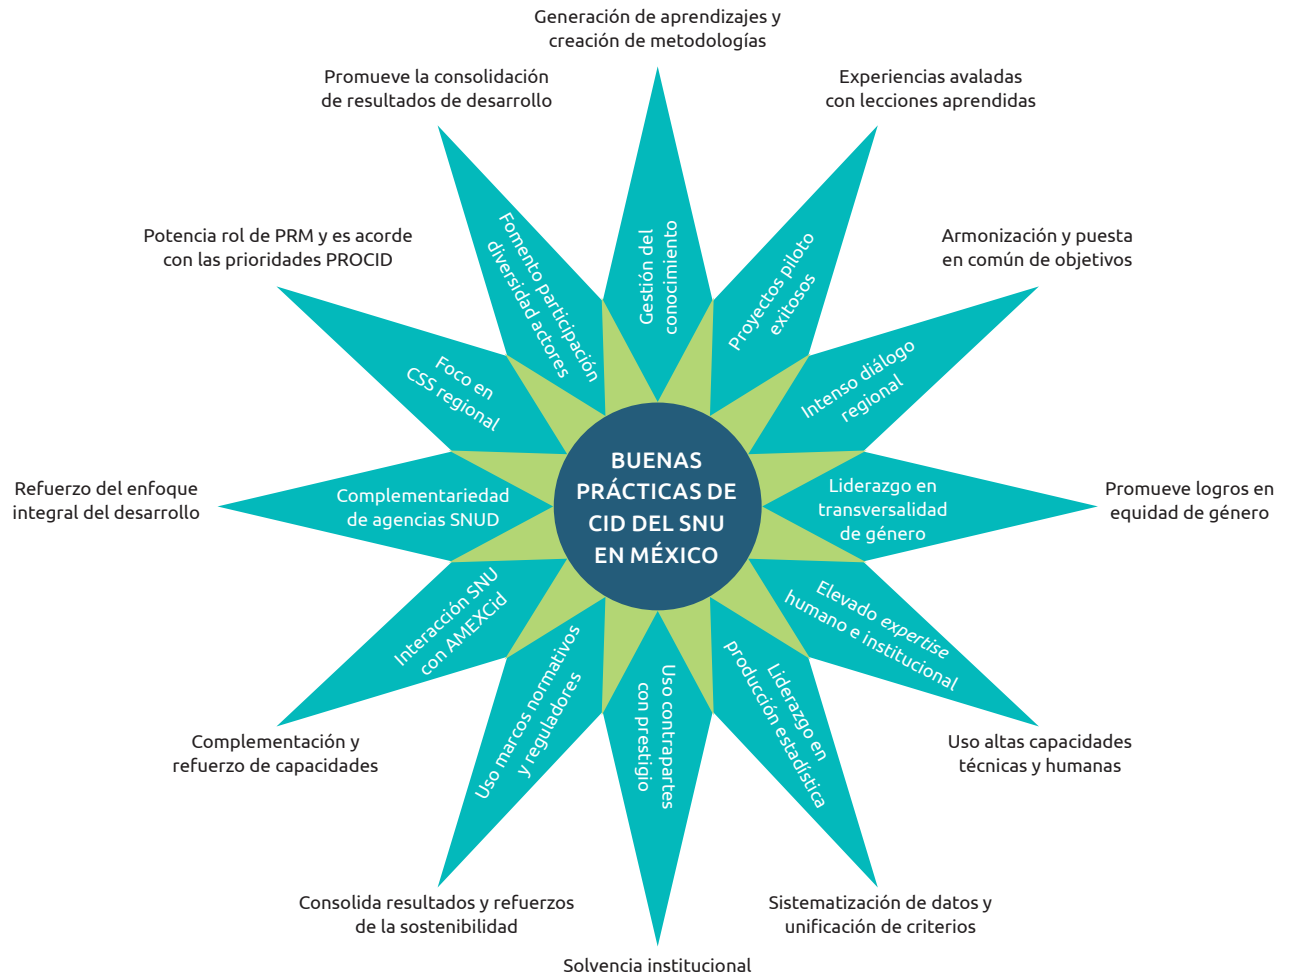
BUENAS PRÁCTICAS DE CID DEL SNU EN MÉXICO

Generación de aprendizajes y creación de metodologías

Gestión del conocimiento

Experiencias avaladas con lecciones aprendidas

Proyectos piloto exitosos

Armonización y puesta en común de objetivos

Intenso diálogo regional

Promueve logros en equidad de género

Liderazgo en transversalidad de género

Uso altas capacidades técnicas y humanas

Elevado expertise humano e institucional

Sistematización de datos y unificación de criterios

Liderazgo en producción estadística

Solvencia institucional

Uso contrapartes con prestigio

Consolida resultados y refuerzos de la sostenibilidad

Uso marcos normativos y reguladores

Complementación y refuerzo de capacidades

Interacción SNU con AMEXCid

Refuerzo del enfoque integral del desarrollo

Complementariedad de agencias SNUD

Potencia rol de PRM y es acorde con las prioridades PROCID

Foco en CSS regional

Promueve la consolidación de resultados de desarrollo

Fomento participación diversidad actores